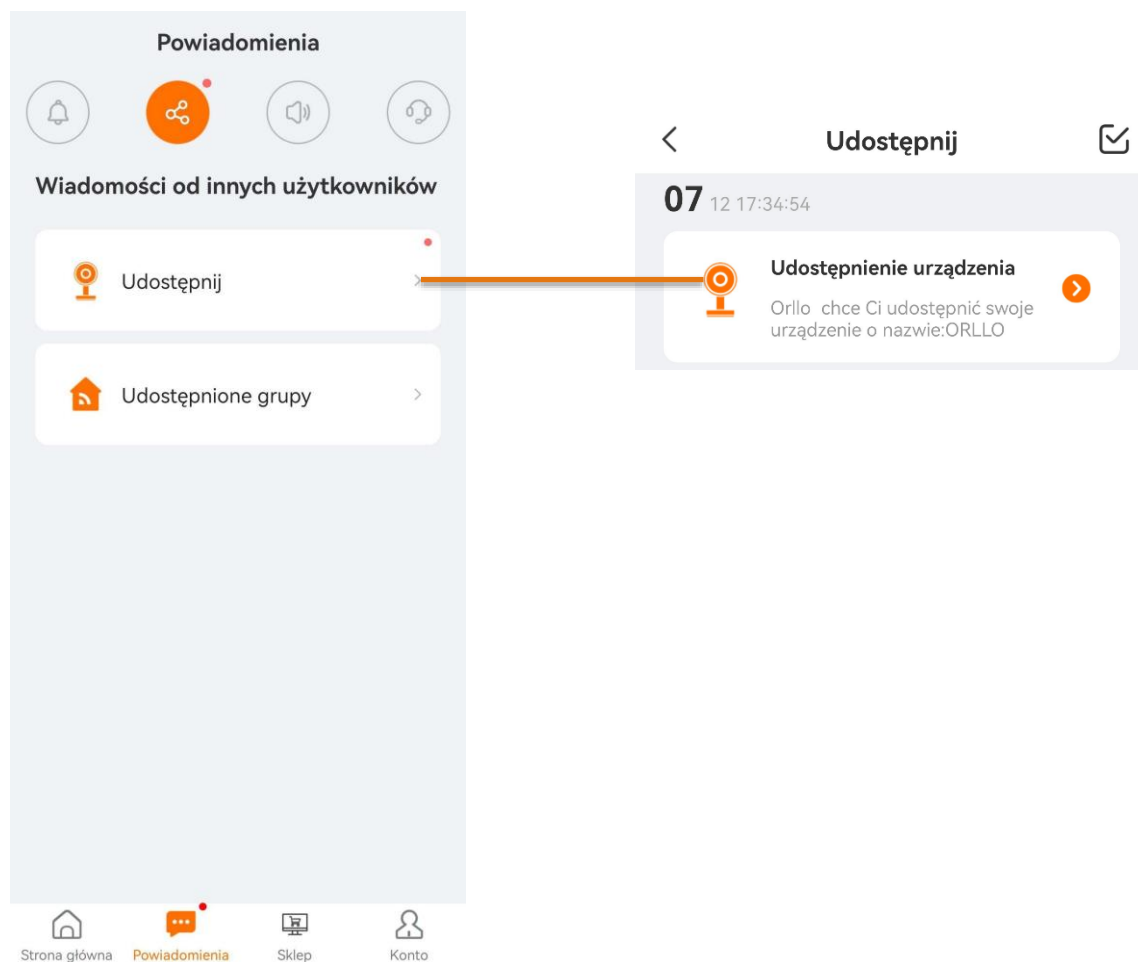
Powiadomienia

Wiadomości od innych użytkowników

Udostępnij

Udostępnione grupy

Strona główna Powiadomienia Sklep Konto

Udostępnij

07 12 17:34:54

Udostępnienie urządzenia

Orllo chce Ci udostępnić swoje urządzenie o nazwie:ORLLO